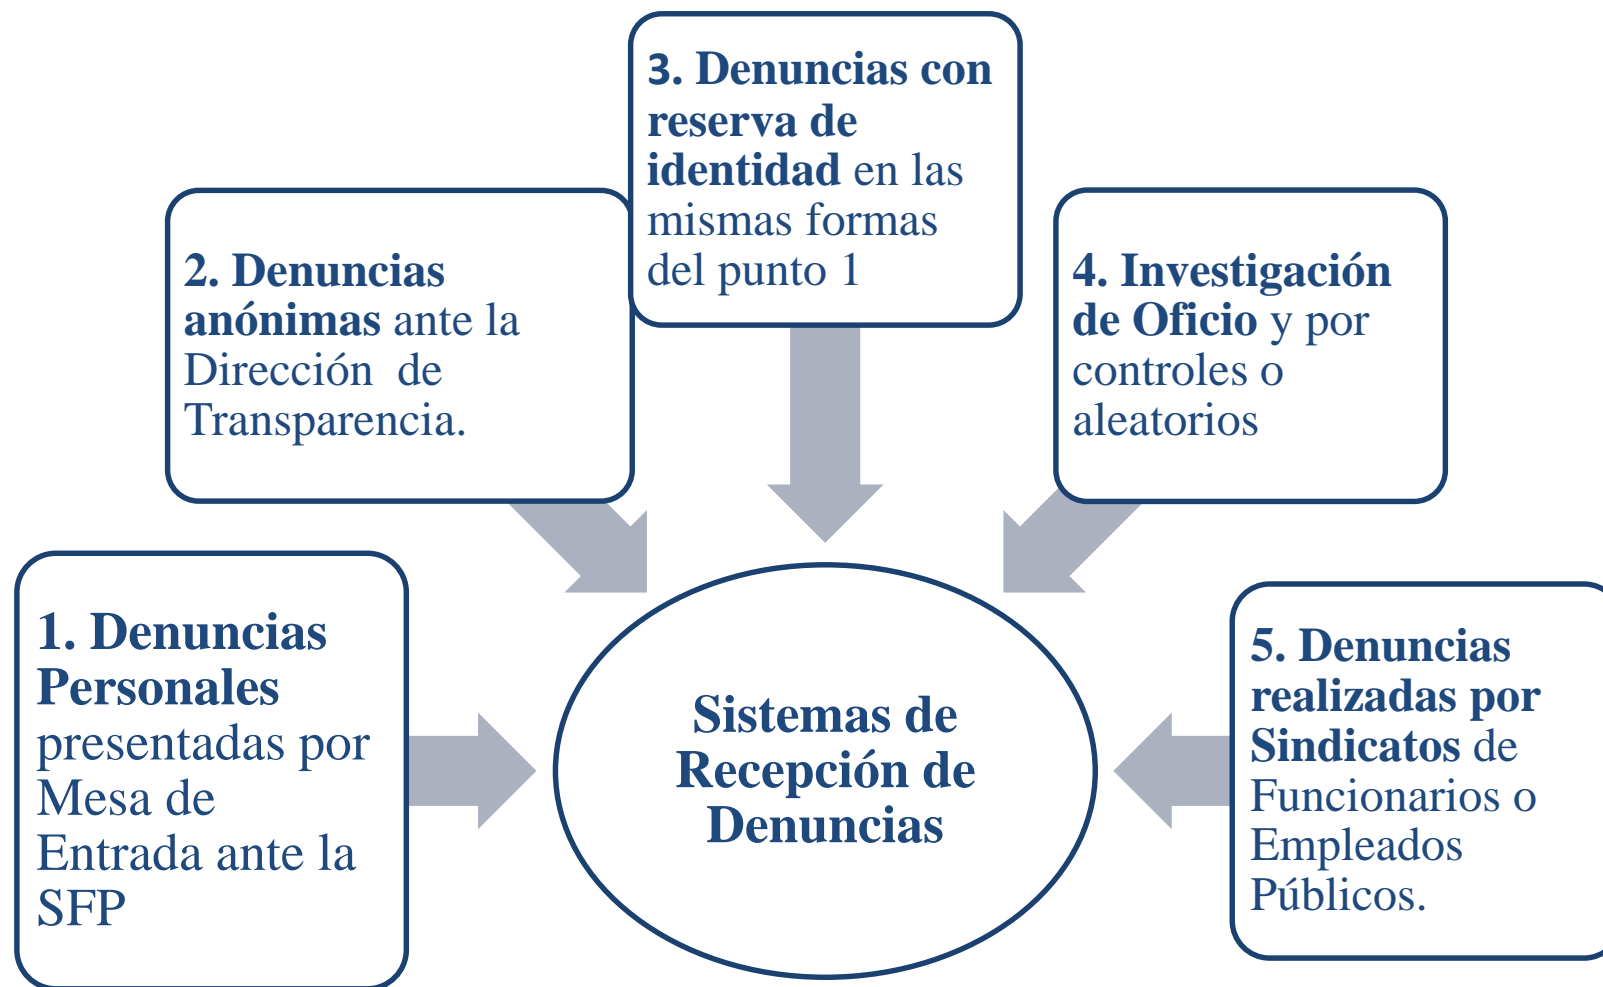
3. Denuncias con reserva de identidad en las mismas formas del punto 1

2. Denuncias anónimas ante la Dirección de Transparencia.

4. Investigación de Oficio y por controles o aleatorios

1. Denuncias Personales presentadas por Mesa de Entrada ante la SFP

Sistemas de Recepción de Denuncias

5. Denuncias realizadas por Sindicatos de Funcionarios o Empleados Públicos.